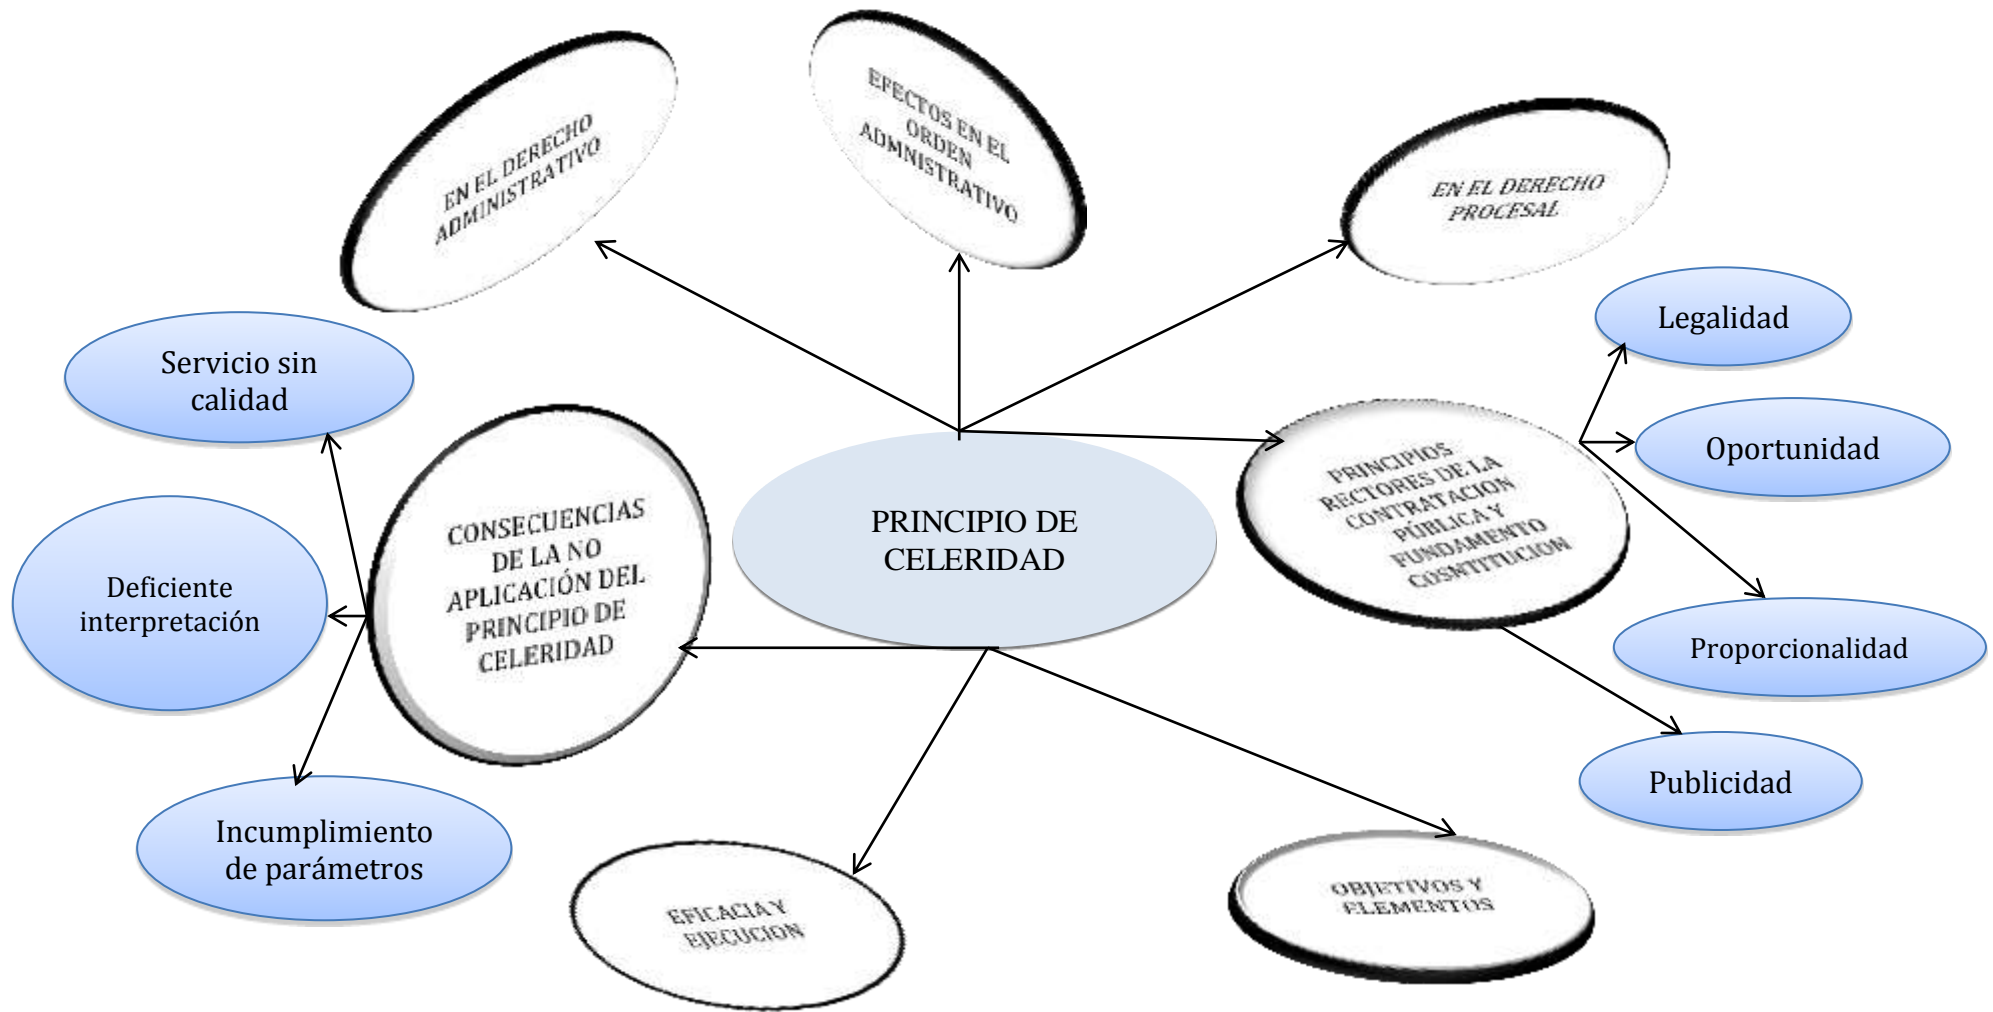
EN EL DERECHO ADMINISTRATIVO

EFECTOS EN EL ORDEN ADMINISTRATIVO

EN EL DERECHO PROCESAL

Legalidad

Servicio sin calidad

Oportunidad

PRINCIPIOS RECTORES DE LA CONTRATACION PÚBLICA Y FUNDAMENTO COSNTITUCION

CONSECUENCIAS DE LA NO APLICACIÓN DEL PRINCIPIO DE CELERIDAD

PRINCIPIO DE CELERIDAD

Deficiente interpretación

Proporcionalidad

Publicidad

Incumplimiento de parámetros

EFICACIA Y EJECUCION

OBJETIVOS Y ELEMENTOS